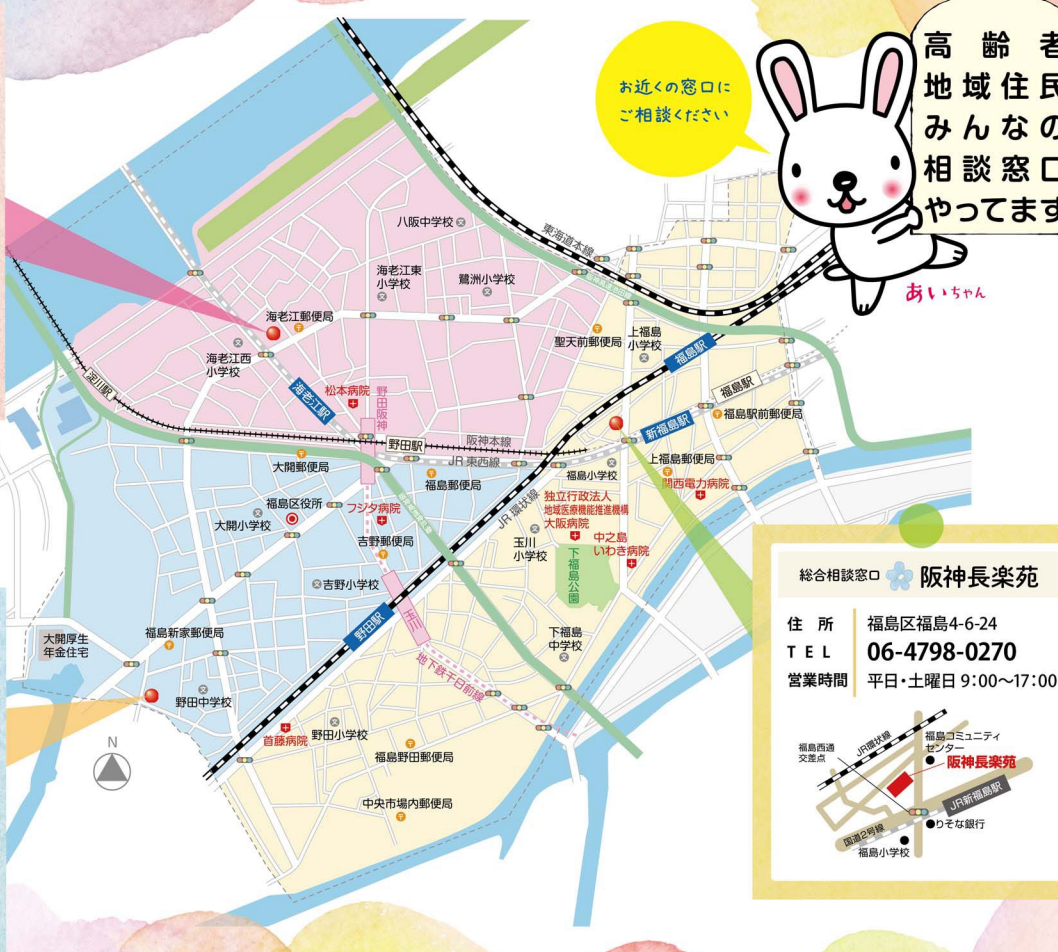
お近くの窓口にご相談ください

高齢者
地域住民
みんなの
相談窓口
やってます

あいちゃん

八阪中学校
海老江東小学校
鷺洲小学校
東海道本線
海老江郵便局
聖天前郵便局
上福島小学校
福島駅
海老江西小学校
淀川駅
海老江駅
松本病院
野田阪神
福島駅
福島駅前郵便局
野田駅
阪神本線
新福島駅
JR東西線
大開郵便局
福島小学校
上福島郵便局
関西電力病院
福島郵便局
JR環状線
福島区役所
大開小学校
フジタ病院
独立行政法人
地域医療機能推進機構
大阪病院
中之島いわき病院
吉野郵便局
玉川小学校
下福島公園
吉野小学校
玉川
福島新家郵便局
野田駅
下福島中学校
大開厚生年金住宅
地下鉄千日前線
野田中学校
N
首藤病院
野田小学校
福島野田郵便局
中央市場内郵便局

総合相談窓口 阪神長楽苑
住所 福島区福島4-6-24
TEL 06-4798-0270
営業時間 平日・土曜日 9:00～17:00

福島西通交差点
JR環状線
福島コミュニティセンター
阪神長楽苑
JR新福島駅
りそな銀行
国道2号線
福島小学校